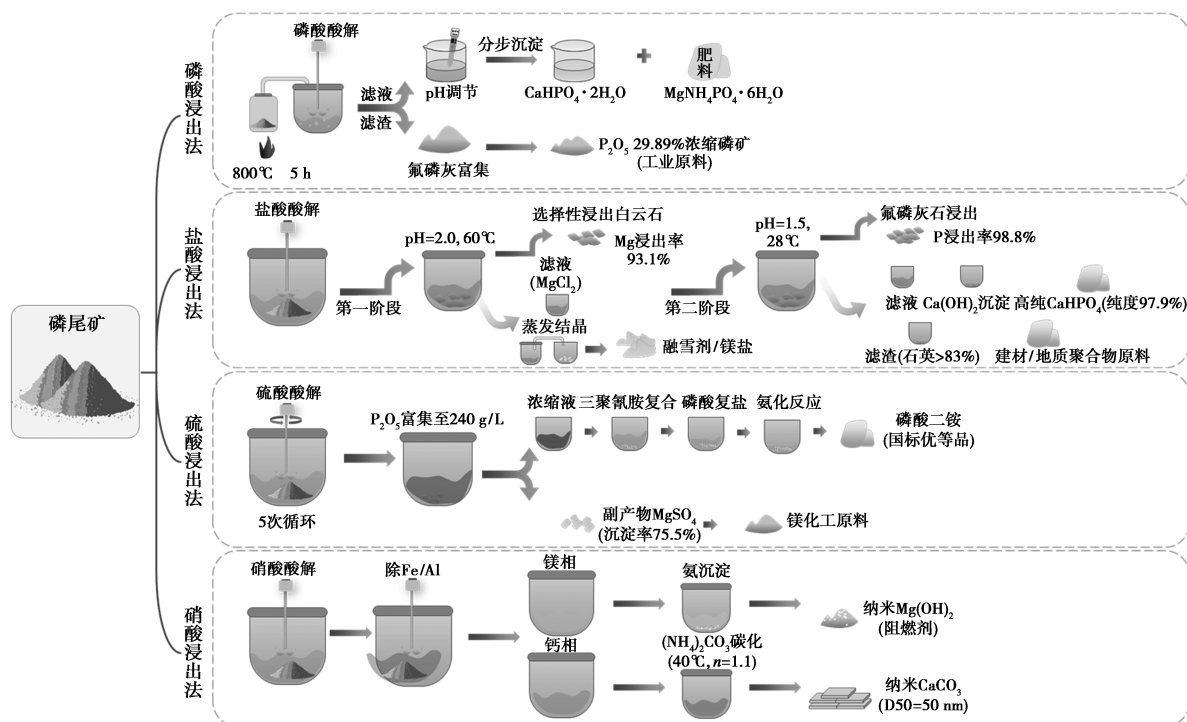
磷尾矿

磷酸浸出法

磷酸酸解

800℃ 5 h

滤液

滤渣

pH调节

分步沉淀

$CaHPO_4 \cdot 2H_2O$

+

肥料

$MgNH_4PO_4 \cdot 6H_2O$

氟磷灰富集

$P_2O_5$ 29.89%浓缩磷矿
(工业原料)

盐酸浸出法

盐酸酸解

第一阶段

pH=2.0, 60℃

选择性浸出白云石

Mg浸出率93.1%

滤液
($MgCl_2$)

蒸发结晶

融雪剂/镁盐

第二阶段

pH=1.5, 28℃

氟磷灰石浸出

P浸出率98.8%

滤液 $Ca(OH)_2$沉淀 高纯$CaHPO_4$(纯度97.9%)

滤渣(石英>83%) 建材/地质聚合物原料

硫酸浸出法

硫酸酸解

5次循环

$P_2O_5$富集至240 g/L

浓缩液 三聚氰胺复合 磷酸复盐 氨化反应

磷酸二铵
(国标优等品)

副产物$MgSO_4$
(沉淀率75.5%)

镁化工原料

硝酸浸出法

硝酸酸解

除Fe/Al

镁相

钙相

氨沉淀

$(NH_4)_2CO_3$碳化
(40℃, $n$=1.1)

纳米$Mg(OH)_2$
(阻燃剂)

纳米$CaCO_3$
(D50=50 nm)